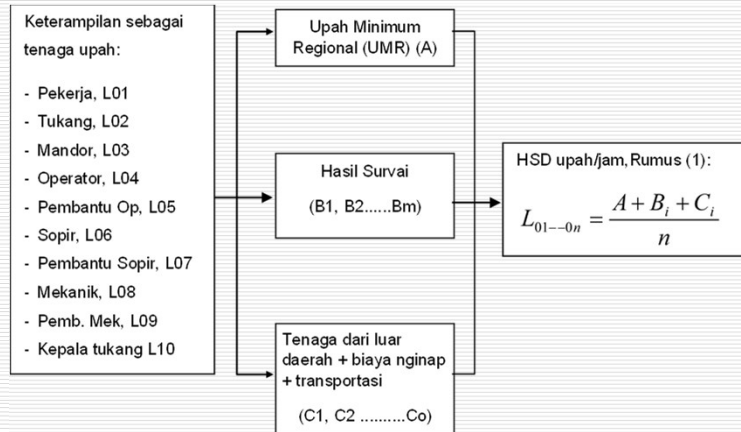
Keterampilan sebagai tenaga upah:

- Pekerja, L01
- Tukang, L02
- Mandor, L03
- Operator, L04
- Pembantu Op, L05
- Sopir, L06
- Pembantu Sopir, L07
- Mekanik, L08
- Pemb. Mek, L09
- Kepala tukang L10

Upah Minimum Regional (UMR) (A)

Hasil Survai

(B1, B2......Bm)

Tenaga dari luar daerah + biaya nginap + transportasi

(C1, C2 ..........Co)

HSD upah/jam, Rumus (1):

$L_{01--0n} = \frac{A + B_i + C_i}{n}$